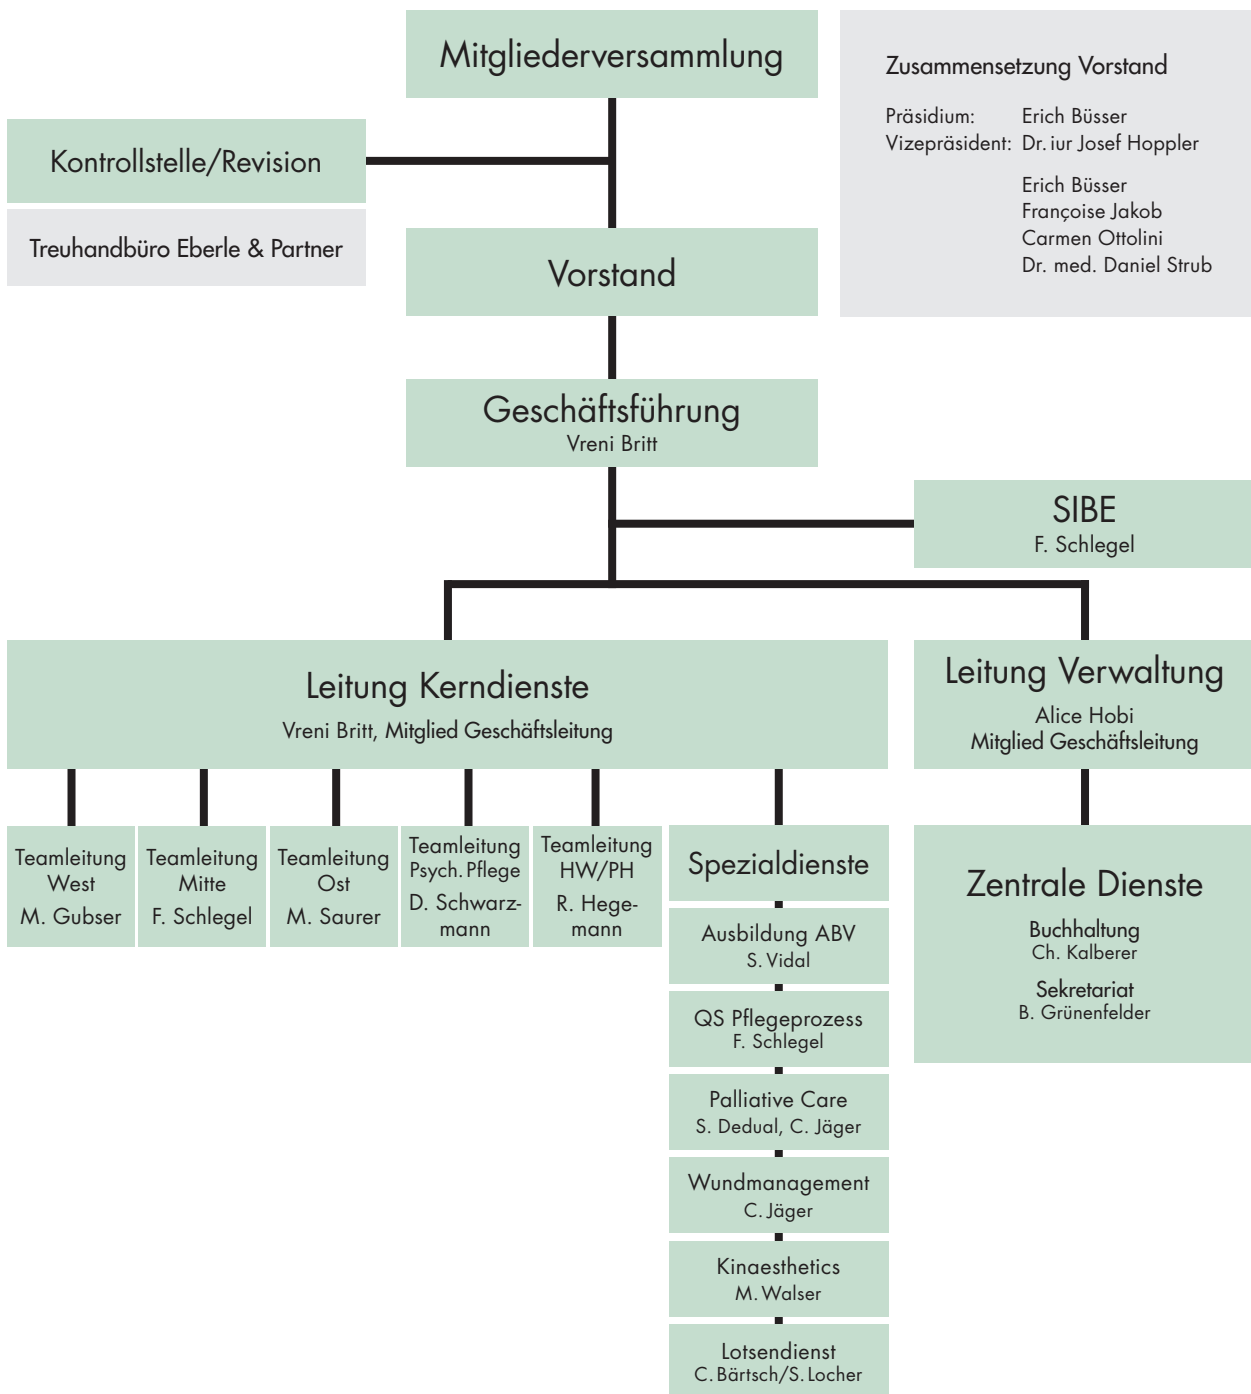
Mitgliederversammlung

Zusammensetzung Vorstand

Präsidium: Erich Büsser
Vizepräsident: Dr. iur Josef Hoppler

Erich Büsser
Françoise Jakob
Carmen Ottolini
Dr. med. Daniel Strub

Kontrollstelle/Revision

Treuhandbüro Eberle & Partner

Vorstand

Geschäftsführung
Vreni Britt

SIBE
F. Schlegel

Leitung Kerndienste
Vreni Britt, Mitglied Geschäftsleitung

Leitung Verwaltung
Alice Hobi
Mitglied Geschäftsleitung

Teamleitung West
M. Gubser

Teamleitung Mitte
F. Schlegel

Teamleitung Ost
M. Saurer

Teamleitung Psych. Pflege
D. Schwarzmann

Teamleitung HW/PH
R. Hegemann

Spezialdienste

Ausbildung ABV
S. Vidal

QS Pflegeprozess
F. Schlegel

Palliative Care
S. Dedual, C. Jäger

Wundmanagement
C. Jäger

Kinaesthetics
M. Walser

Lotsendienst
C. Bärtsch/S. Locher

Zentrale Dienste

Buchhaltung
Ch. Kalberer

Sekretariat
B. Grünenfelder